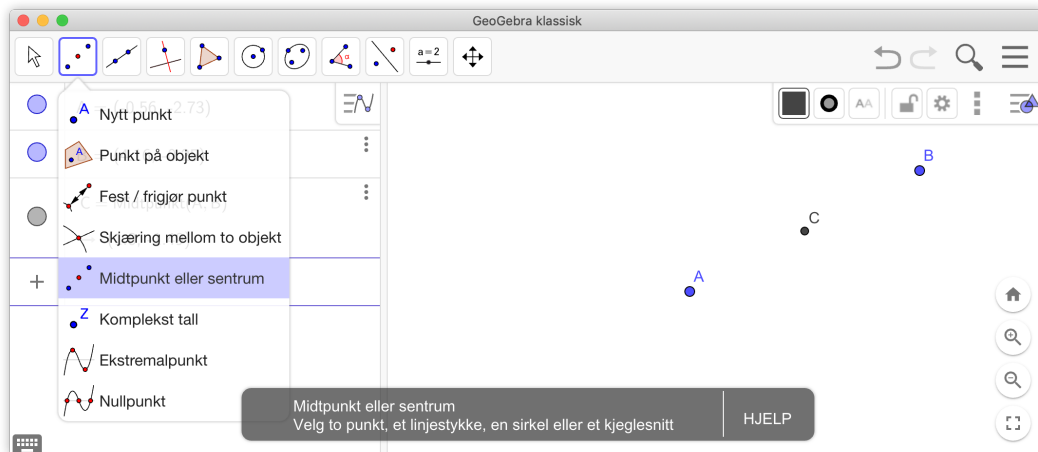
GeoGebra klassisk

a = 2

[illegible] (-0.56, 2.73)

Nytt punkt
Punkt på objekt
Fest / frigjør punkt
Skjæring mellom to objekt
Midtpunkt eller sentrum
Komplekst tall
Ekstremalpunkt
Nullpunkt

AA

B
C
A

Midtpunkt eller sentrum
Velg to punkt, et linjestykke, en sirkel eller et kjeglesnitt

HJELP